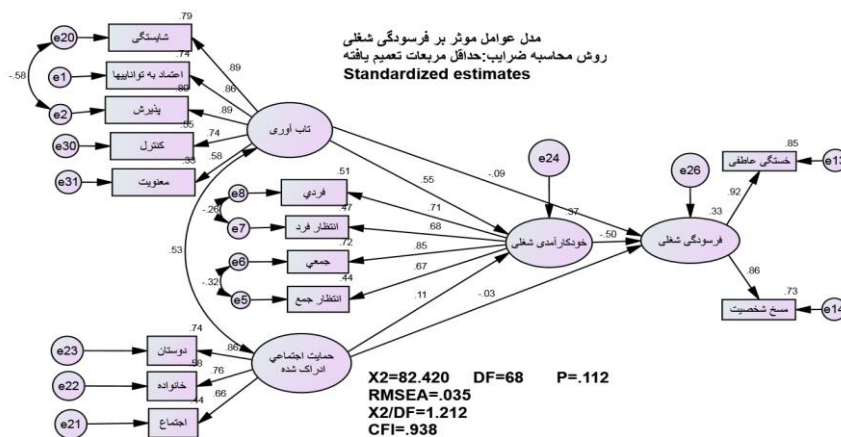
مدل عوامل موثر بر فرسودگی شغلی
روش محاسبه ضرایب:حداقل مربعات تعمیم یافته
Standardized estimates

e20
شایستگی
.79
e1
اعتماد به تواناییها
.74
e2
پذیرش
.80
e30
کنترل
.55
e31
معنویت
.33
-.58
.89
.86
.89
.74
.58
تاب آوری

e8
فردی
.51
e7
انتظار فرد
.47
-.26
e6
جمعی
.72
e5
انتظار جمع
.44
-.32
.71
.68
.85
.67

e24
خودکارآمدی شغلی
.37
.55
-.09
-.50
.11
-.03
.53

e26
فرسودگی شغلی
.33
.92
.86
خستگی عاطفی
.85
e13
مسخ شخصیت
.73
e14

e23
دوستان
.74
e22
خانواده
.58
e21
اجتماع
.44
.86
.76
.66
حمایت اجتماعی ادراک شده

X2=82.420 DF=68 P=.112
RMSEA=.035
X2/DF=1.212
CFI=.938